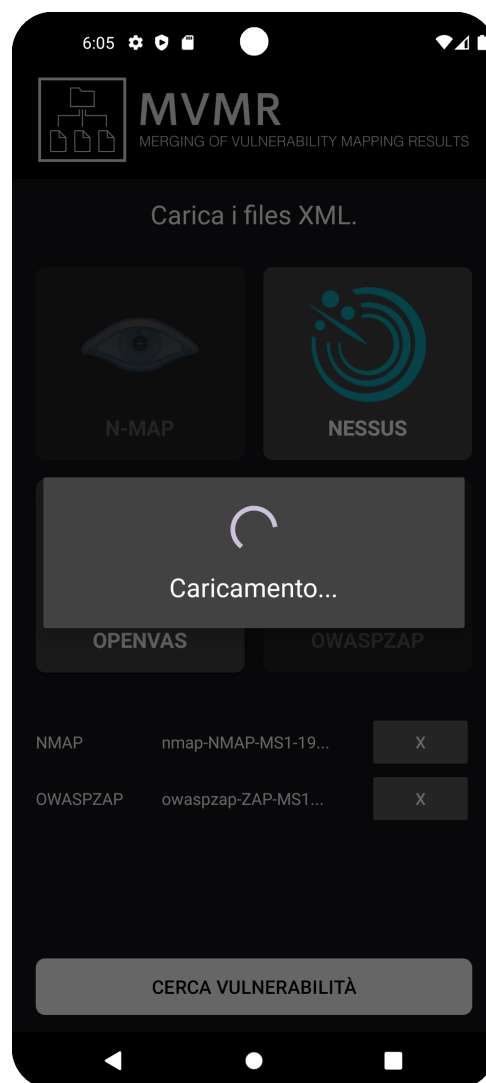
6:05

MVMR
MERGING OF VULNERABILITY MAPPING RESULTS

Carica i files XML.

N-MAP

NESSUS

Caricamento...

OPENVAS

OWASPZAP

NMAP nmap-NMAP-MS1-19... X

OWASPZAP owaspzap-ZAP-MS1... X

CERCA VULNERABILITÀ